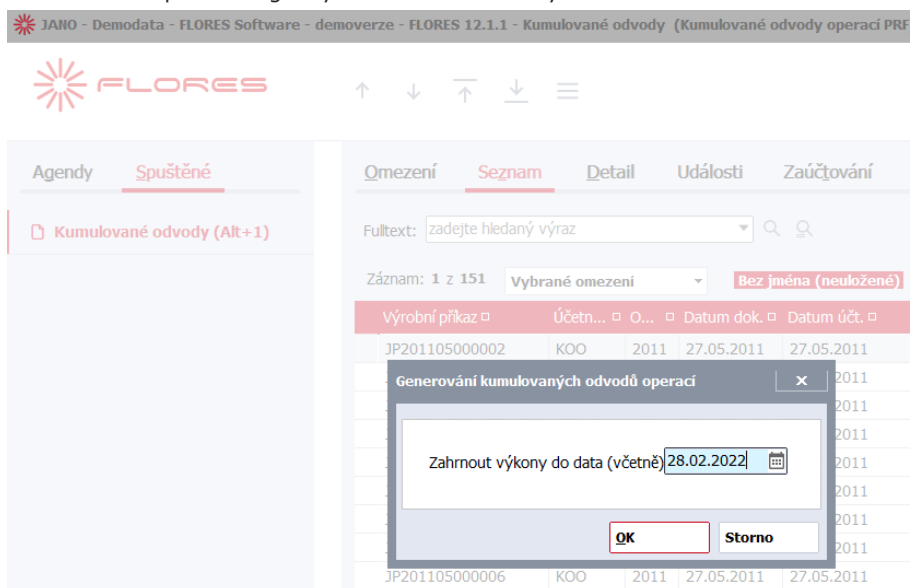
JANO - Demodata - FLORES Software - demoverze - FLORES 12.1.1 - Kumulované odvody (Kumulované odvody operací PRF

FLORES

Agendy Spuštěné

Kumulované odvody (Alt+1)

Omezení Seznam Detail Události Zaúčtování

Fulltext: zadejte hledaný výraz

Záznam: 1 z 151 Vybrané omezení Bez jména (neuložené)

| Výrobní příkaz | Účetn... | O... | Datum dok. | Datum účt. |
|---|---|---|---|---|
| JP201105000002 | KOO | 2011 | 27.05.2011 | 27.05.2011 |
| | | | | 2011 |
| | | | | 2011 |
| | | | | 2011 |
| | | | | 2011 |
| | | | | 2011 |
| | | | | 2011 |
| | | | | 2011 |
| JP201105000006 | KOO | 2011 | 27.05.2011 | 27.05.2011 |

Generování kumulovaných odvodů operací

Zahrnout výkony do data (včetně) 28.02.2022

OK Storno